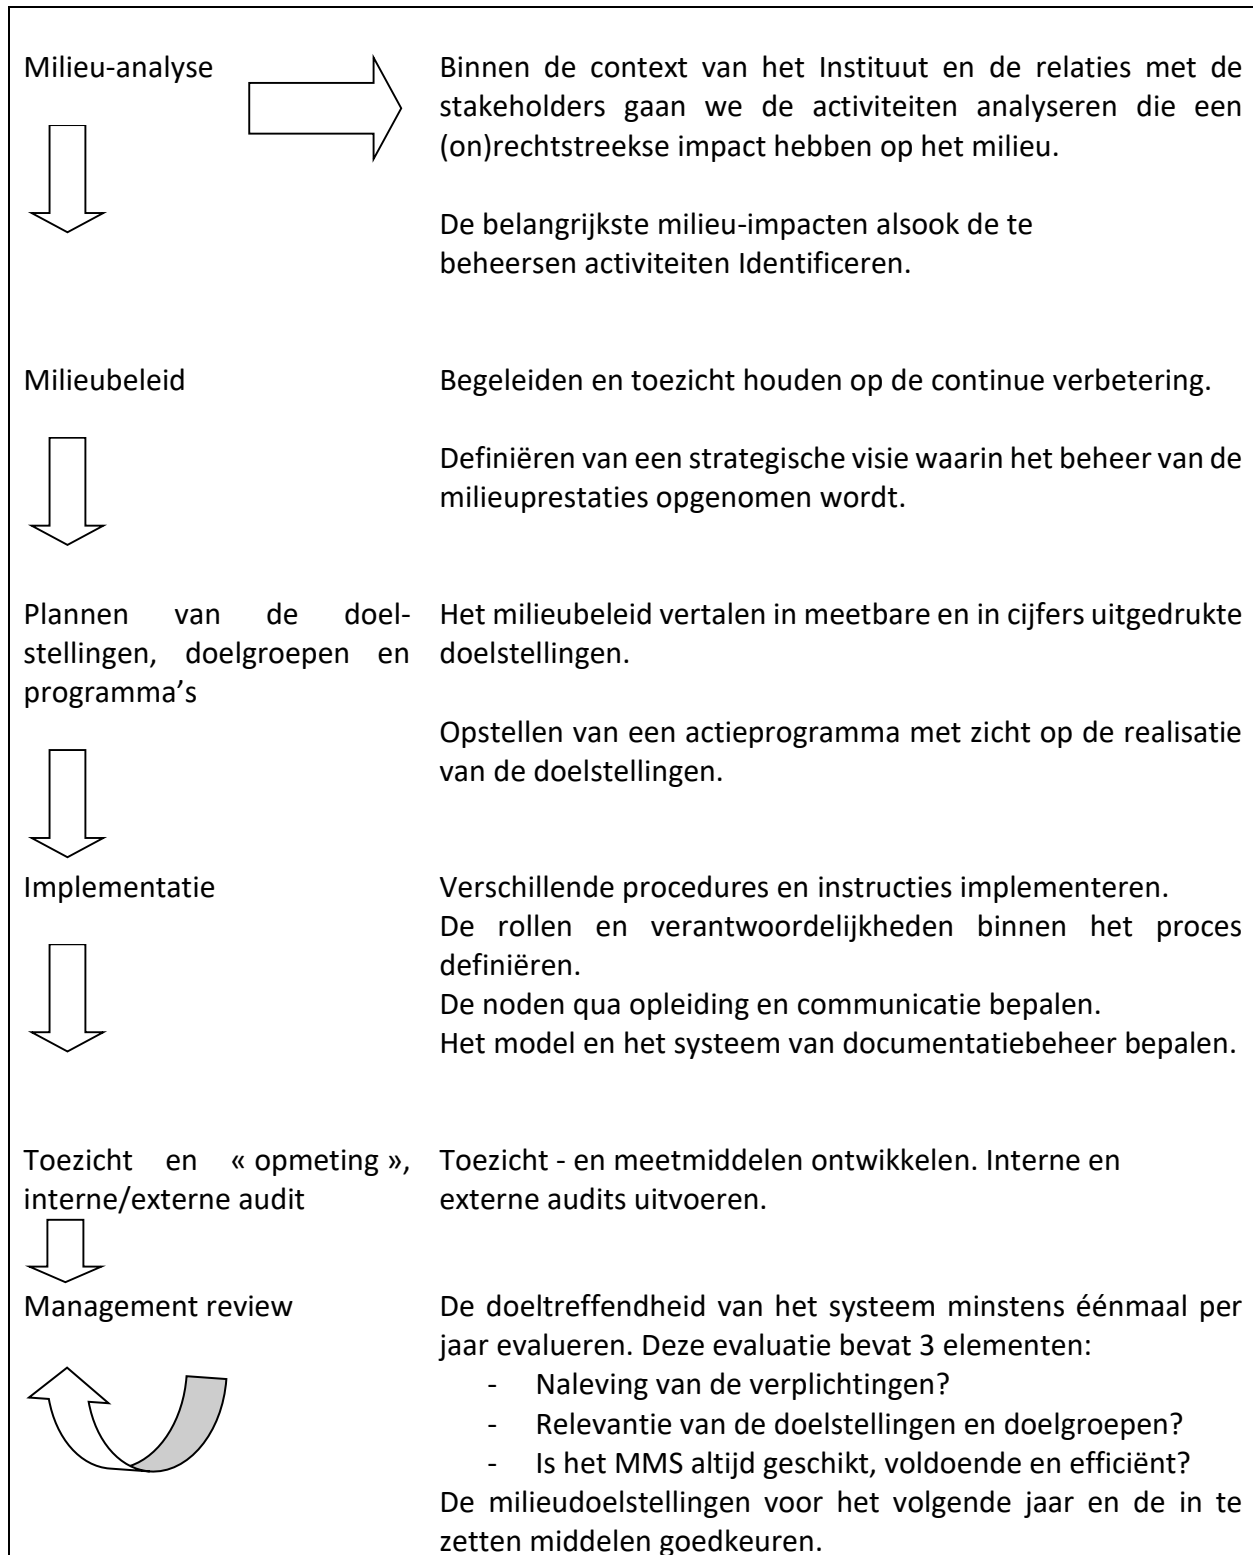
Milieu-analyse

Binnen de context van het Instituut en de relaties met de stakeholders gaan we de activiteiten analyseren die een (on)rechtstreekse impact hebben op het milieu.

De belangrijkste milieu-impacten alsook de te beheersen activiteiten Identificeren.

Milieubeleid

Begeleiden en toezicht houden op de continue verbetering.

Definiëren van een strategische visie waarin het beheer van de milieuprestaties opgenomen wordt.

Plannen van de doelstellingen, doelgroepen en programma's

Het milieubeleid vertalen in meetbare en in cijfers uitgedrukte doelstellingen.

Opstellen van een actieprogramma met zicht op de realisatie van de doelstellingen.

Implementatie

Verschillende procedures en instructies implementeren.
De rollen en verantwoordelijkheden binnen het proces definiëren.
De noden qua opleiding en communicatie bepalen.
Het model en het systeem van documentatiebeheer bepalen.

Toezicht en « opmeting », interne/externe audit

Toezicht - en meetmiddelen ontwikkelen. Interne en externe audits uitvoeren.

Management review

De doeltreffendheid van het systeem minstens éénmaal per jaar evalueren. Deze evaluatie bevat 3 elementen:
- Naleving van de verplichtingen?
- Relevantie van de doelstellingen en doelgroepen?
- Is het MMS altijd geschikt, voldoende en efficiënt?
De milieudoelstellingen voor het volgende jaar en de in te zetten middelen goedkeuren.